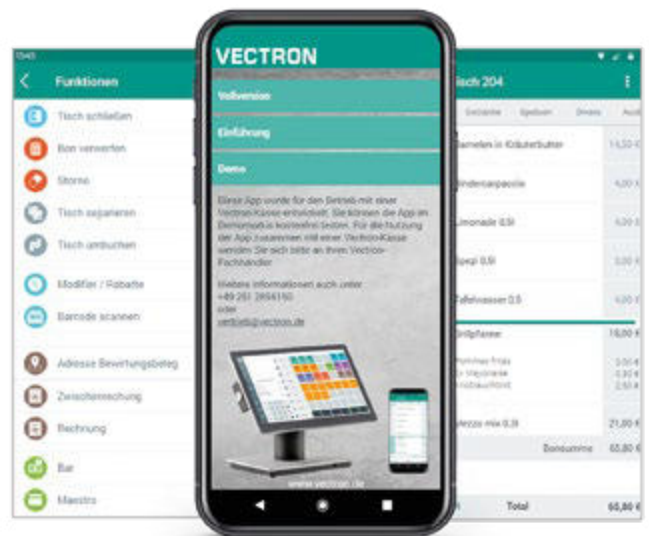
13:45

Funktionen

Tisch schließen

Bon verwerfen

Storno

Tisch separieren

Tisch umbuchen

Modifier / Rabatte

Barcode scannen

Adresse Bewirtungsbeleg

Zwischenrechnung

Rechnung

Bar

Maestro

VECTRON

Vollversion

Einführung

Demo

Diese App wurde für den Betrieb mit einer Vectron-Kasse entwickelt. Sie können die App im Demomodus kostenfrei testen. Für die Nutzung der App zusammen mit einer Vectron-Kasse wenden Sie sich bitte an Ihren Vectron-Fachhändler.

Weitere Informationen auch unter +49 251 2856160 oder vertrieb@vectron.de

www.vectron.de

Tisch 204

Getränke Speisen Drinks Ausl

Garnelen in Kräuterbutter 14,50 €

Rindercarpaccio 6,00 €

Limonade 0,5l 4,00 €

Spezi 0,5l 3,00 €

Tafelwasser 0,5 4,00 €

Grillpfanne 19,00 €

Pommes frites 3,00 €
Mayonnaise 0,50 €
Knoblauchbrot 2,50 €

Mezzo mix 0,3l 21,00 €

Bonsumme 60,80 €

Total 60,80 €